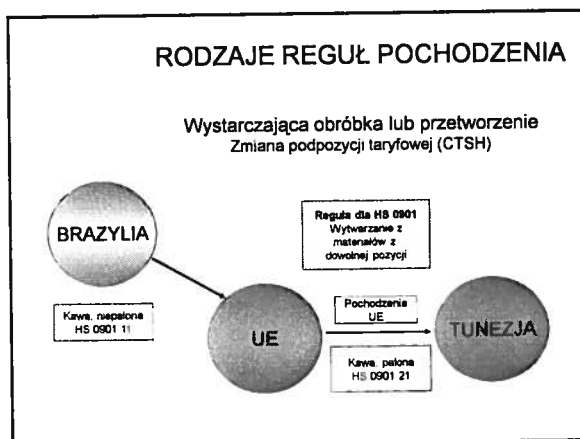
RODZAJE REGUŁ POCHODZENIA

Wystarczająca obróbka lub przetworzenie
Zmiana podpozycji taryfowej (CTSH)

BRAZYLIA

Reguła dla HS 0901
Wytwarzanie z materiałów z dowolnej pozycji

Kawa, niepalona
HS 0901 11

UE

Pochodzenie
UE

TUNEZJA

Kawa, palona
HS 0901 21